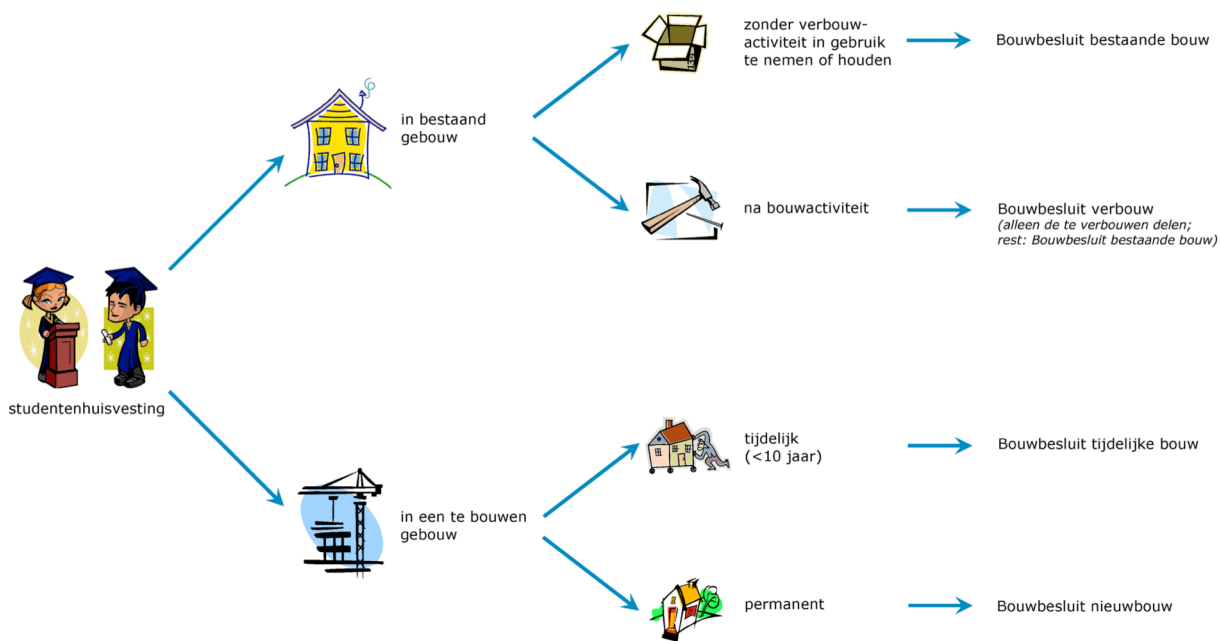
studentenhuisvesting

in bestaand gebouw

zonder verbouwactiviteit in gebruik te nemen of houden

Bouwbesluit bestaande bouw

na bouwactiviteit

Bouwbesluit verbouw
(alleen de te verbouwen delen; rest: Bouwbesluit bestaande bouw)

in een te bouwen gebouw

tijdelijk (<10 jaar)

Bouwbesluit tijdelijke bouw

permanent

Bouwbesluit nieuwbouw